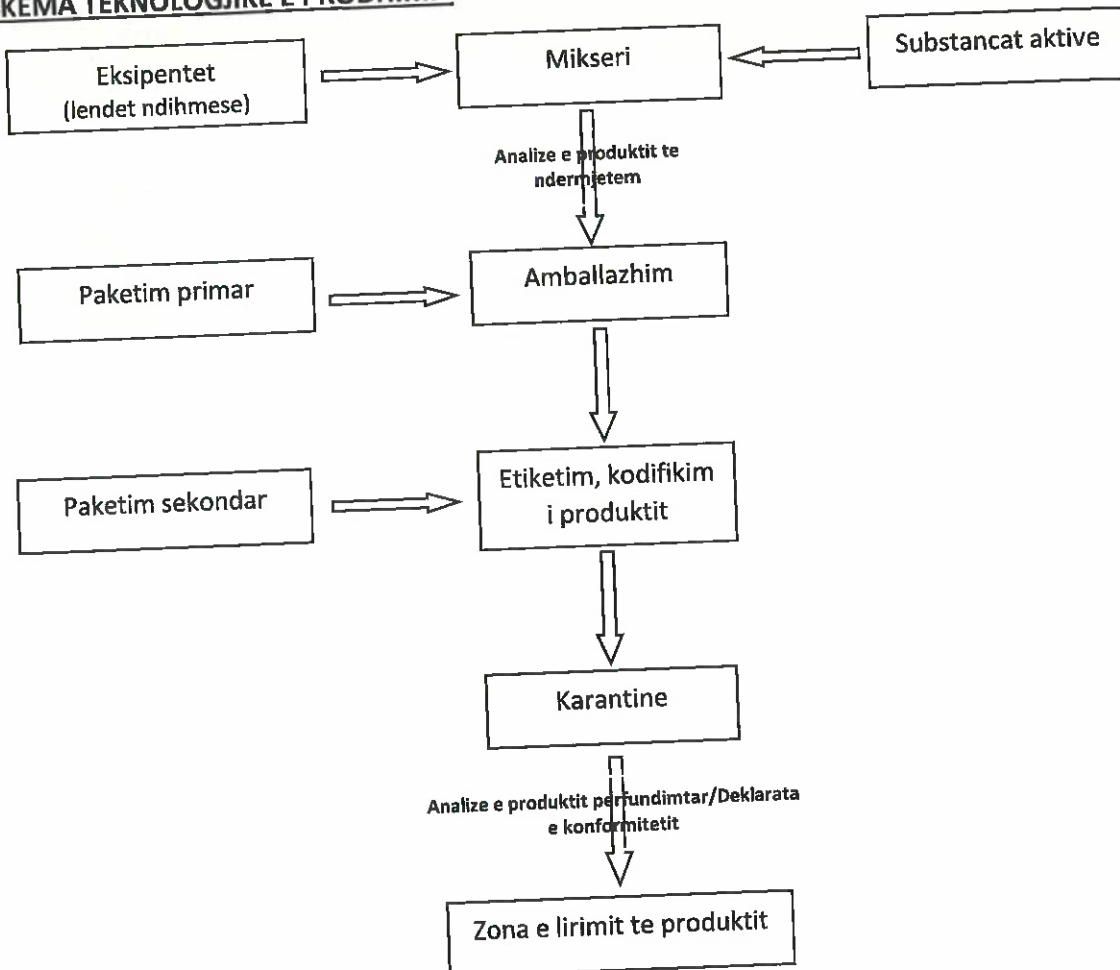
KEMA TEKNOLOGJIKE E PRODHIMIT

Eksipentet (lendet ndihmese)

Mikseri

Substancat aktive

Analize e produktit te ndermjetem

Paketim primar

Amballazhim

Paketim sekondar

Etiketim, kodifikim i produktit

Karantine

Analize e produktit perfundimtar/Deklarata e konformitetit

Zona e lirimit te produktit